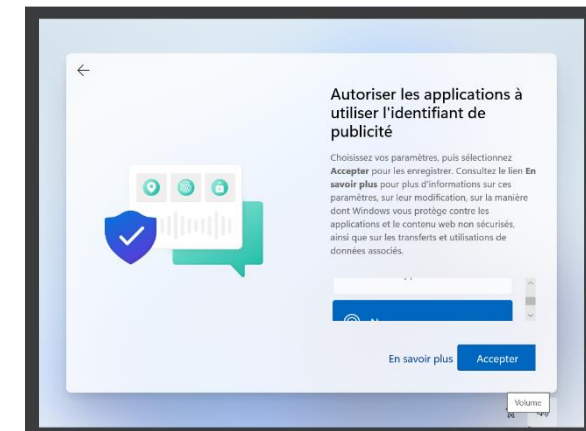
Autoriser les applications à utiliser l'identifiant de publicité

Choisissez vos paramètres, puis sélectionnez **Accepter** pour les enregistrer. Consultez le lien **En savoir plus** pour plus d'informations sur ces paramètres, sur leur modification, sur la manière dont Windows vous protège contre les applications et le contenu web non sécurisés, ainsi que sur les transferts et utilisations de données associés.

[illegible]

N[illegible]

En savoir plus

Accepter

Volume